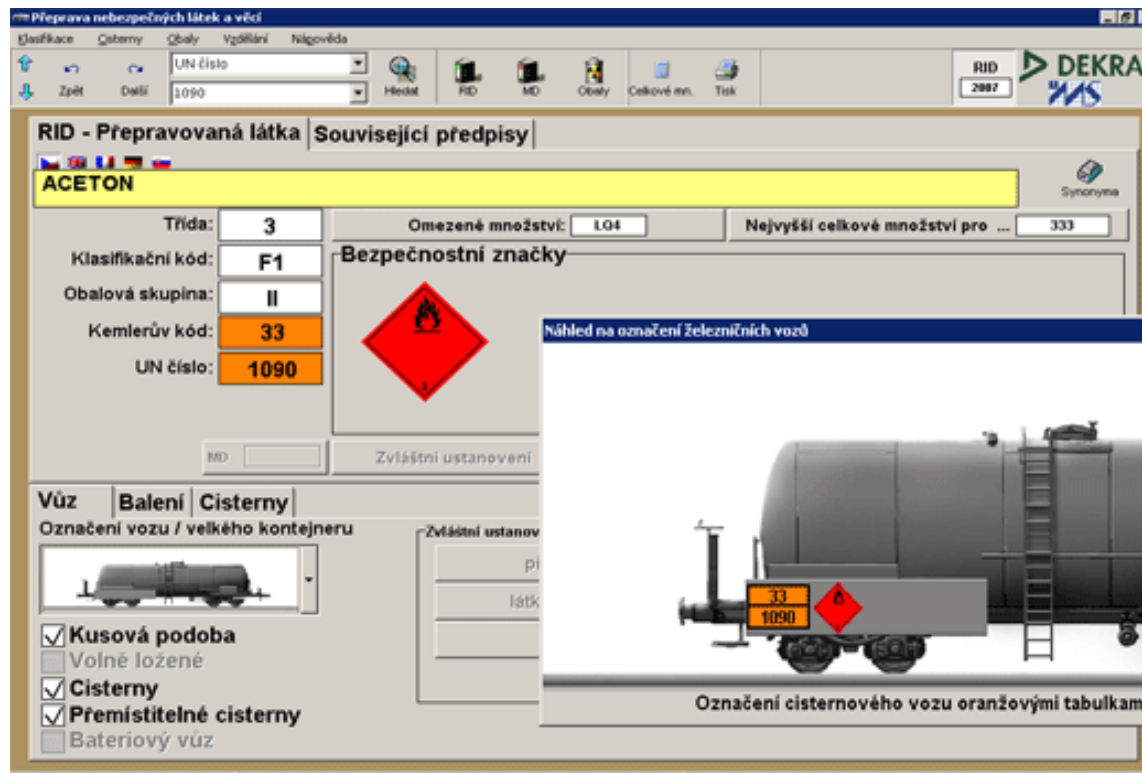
Přeprava nebezpečných látek a věcí

Klasifikace Cisterny Obaly Vzdělání Nápověda

Zpět Další UN číslo 1090 Hledat RID MD Obaly Celkové mn. Tisk

RID 2007

DEKRA

RID - Přepravovaná látka | Související předpisy

ACETON

Synonyma

Třída: 3

Klasifikační kód: F1

Obalová skupina: II

Kemlerův kód: 33

UN číslo: 1090

Omezené množství: LQ4

Nejvyšší celkové množství pro ... 333

Bezpečnostní značky

3

MD

Zvláštní ustanovení

Náhled na označení železničních vozů

33
1090

Označení cisternového vozu oranžovými tabulkam

Vůz | Balení | Cisterny

Označení vozu / velkého kontejneru

Zvláštní ustanov

pi

látk

Kusová podoba

Volně ložené

Cisterny

Přemístitelné cisterny

Bateriový vůz